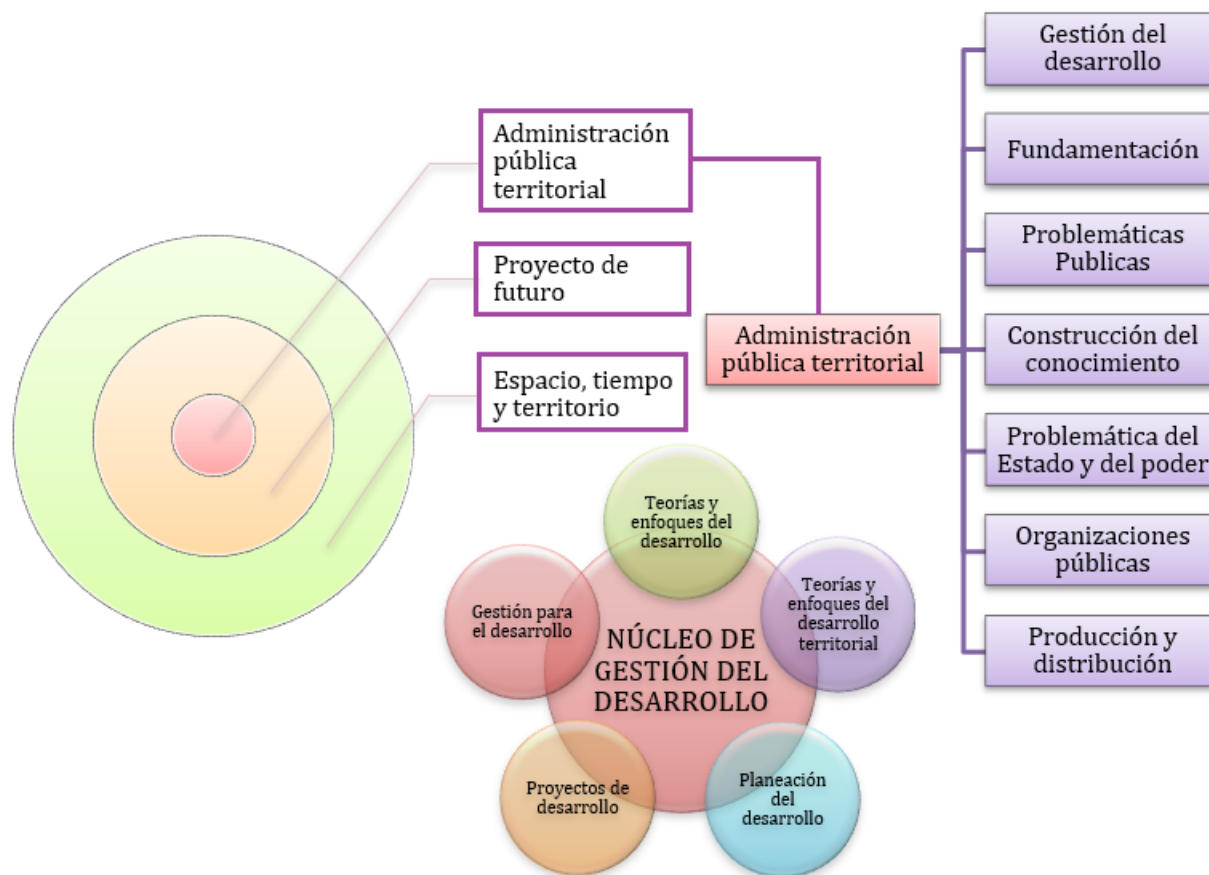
Administración pública territorial

Proyecto de futuro

Espacio, tiempo y territorio

Administración pública territorial

Gestión del desarrollo

Fundamentación

Problemáticas Publicas

Construcción del conocimiento

Problemática del Estado y del poder

Organizaciones públicas

Producción y distribución

Teorías y enfoques del desarrollo

Teorías y enfoques del desarrollo territorial

Gestión para el desarrollo

NÚCLEO DE GESTIÓN DEL DESARROLLO

Proyectos de desarrollo

Planeación del desarrollo